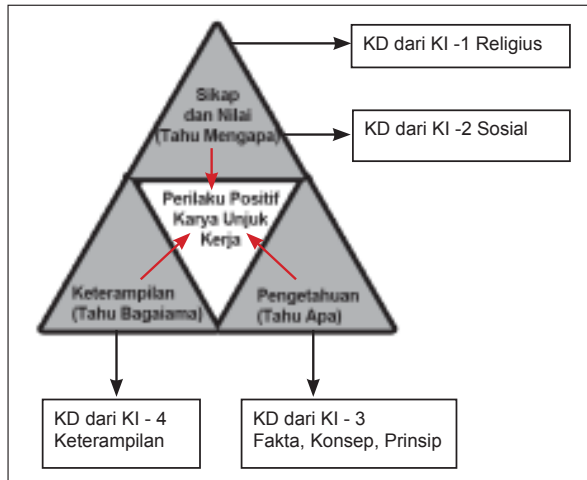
KD dari KI -1 Religius

Sikap dan Nilai (Tahu Mengapa)

KD dari KI -2 Sosial

Perilaku Positif Karya Unjuk Kerja

Keterampilan (Tahu Bagaiama)

Pengetahuan (Tahu Apa)

KD dari KI - 4 Keterampilan

KD dari KI - 3 Fakta, Konsep, Prinsip